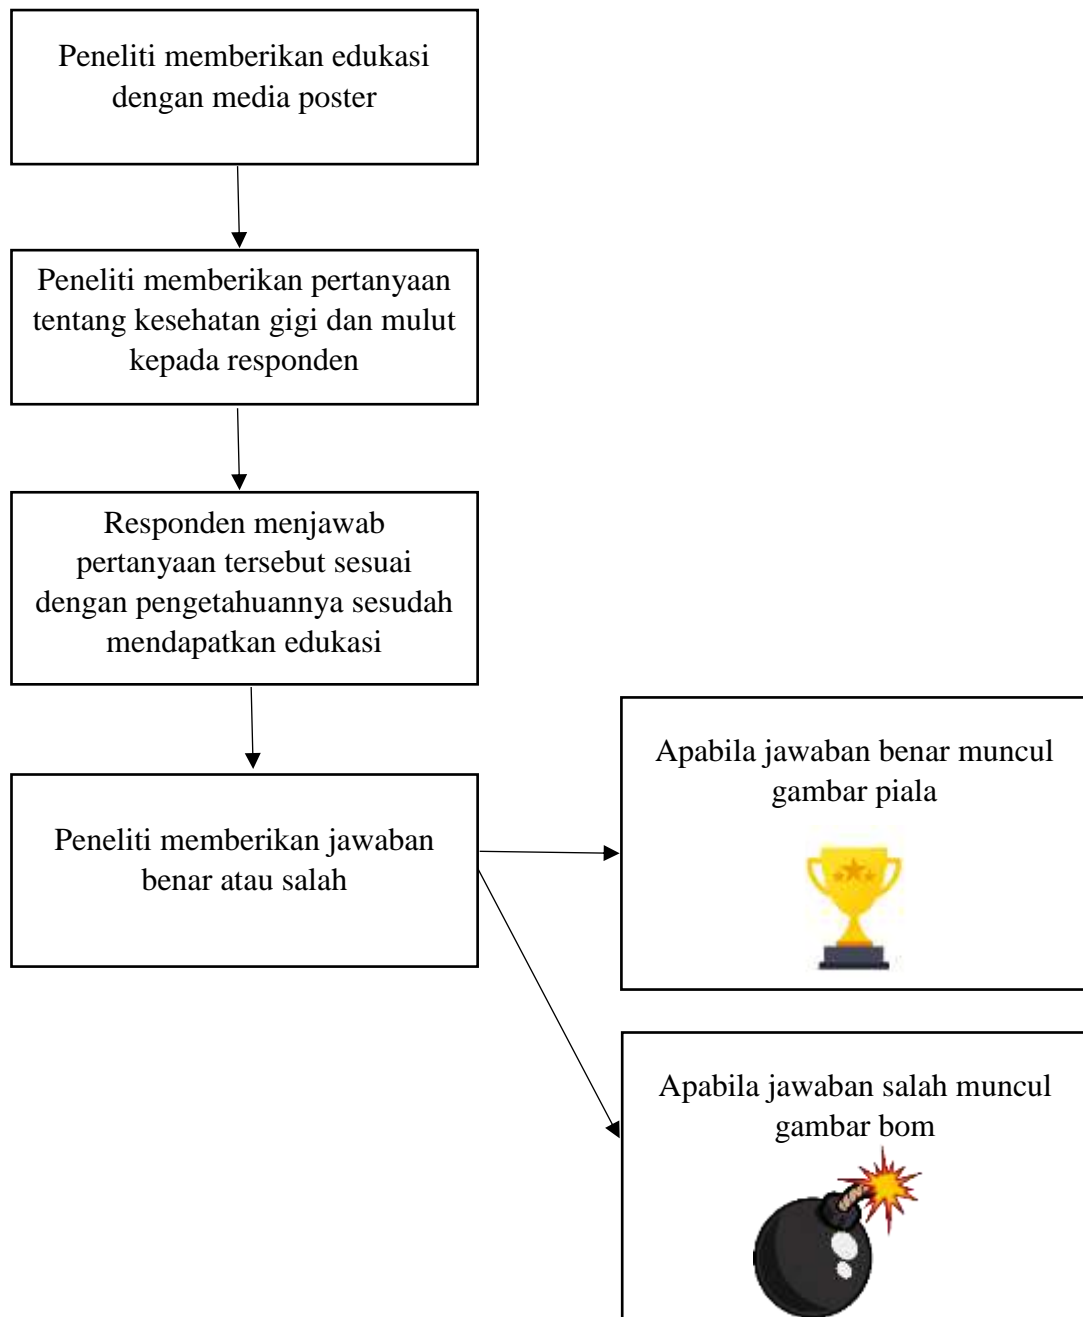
Peneliti memberikan edukasi dengan media poster

Peneliti memberikan pertanyaan tentang kesehatan gigi dan mulut kepada responden

Responden menjawab pertanyaan tersebut sesuai dengan pengetahuannya sesudah mendapatkan edukasi

Peneliti memberikan jawaban benar atau salah

Apabila jawaban benar muncul gambar piala

Apabila jawaban salah muncul gambar bom